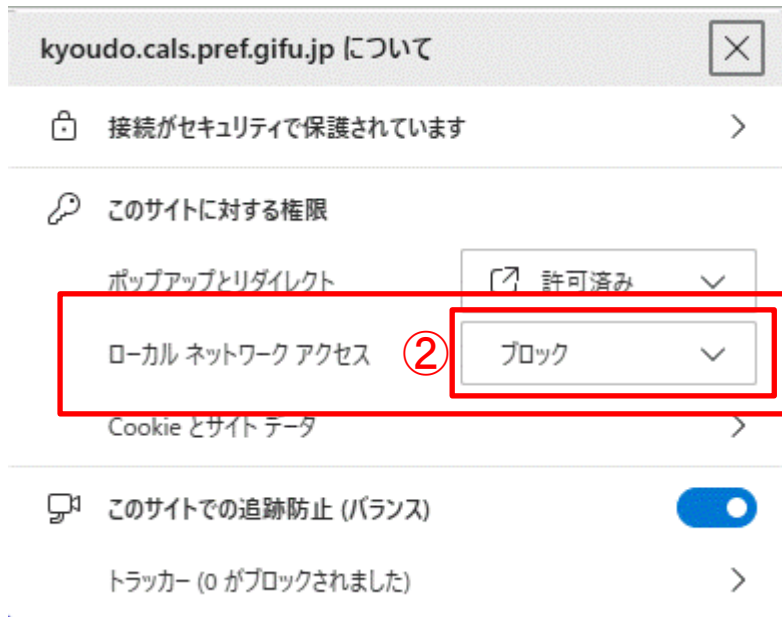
kyoudo.cals.pref.gifu.jp について

接続がセキュリティで保護されています

このサイトに対する権限

ポップアップとリダイレクト

許可済み

ローカル ネットワーク アクセス

②

ブロック

Cookie とサイト データ

このサイトでの追跡防止 (バランス)

トラッカー (0 がブロックされました)